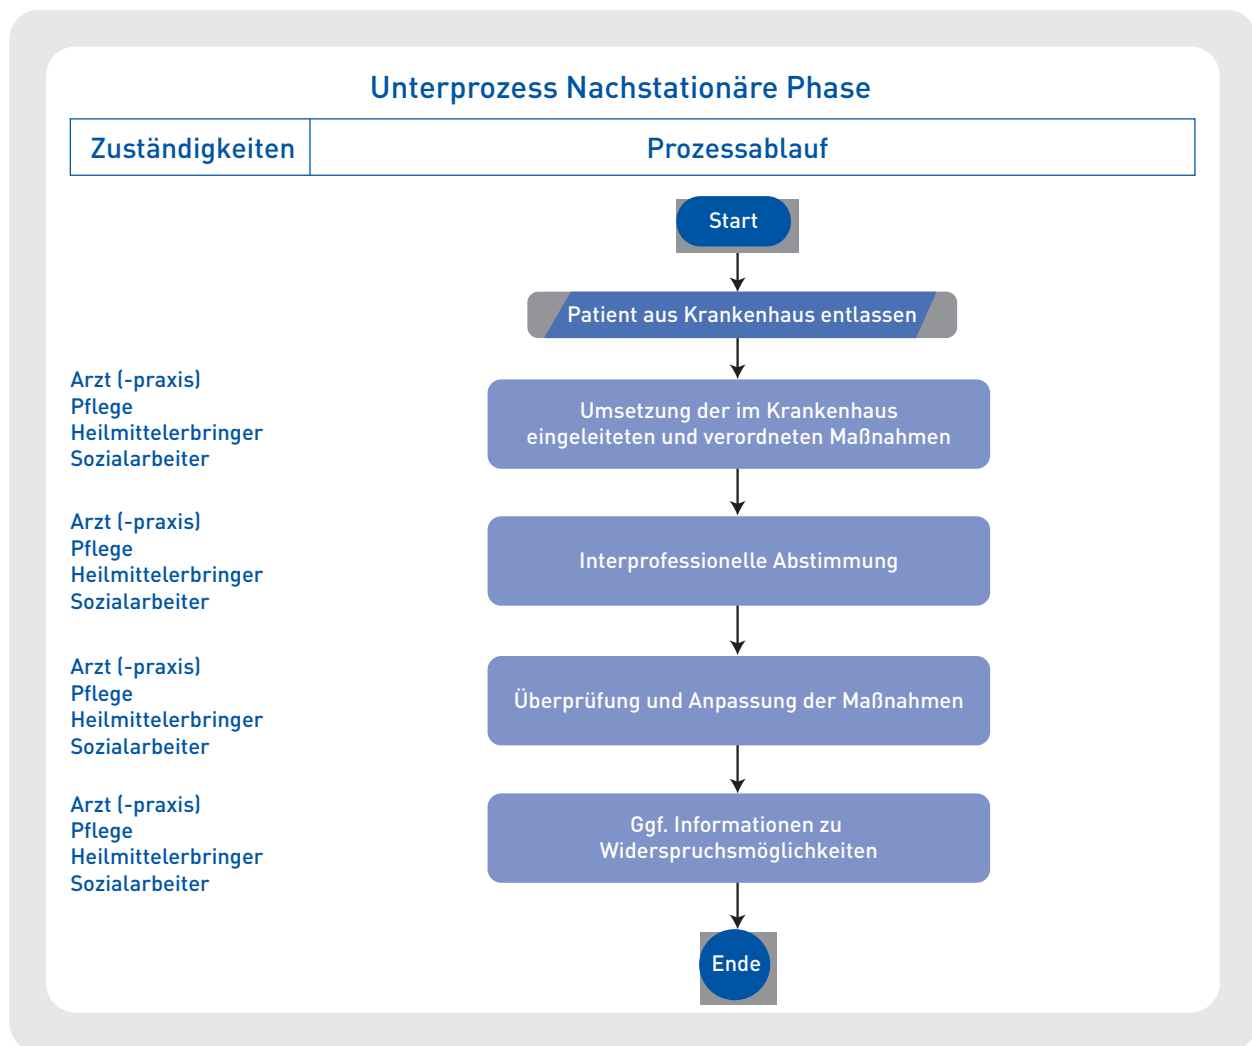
Unterprozess Nachstationäre Phase

| Zuständigkeiten | Prozessablauf |
|---|---|

Start

Patient aus Krankenhaus entlassen

Arzt (-praxis)
Pflege
Heilmittelerbringer
Sozialarbeiter

Umsetzung der im Krankenhaus eingeleiteten und verordneten Maßnahmen

Arzt (-praxis)
Pflege
Heilmittelerbringer
Sozialarbeiter

Interprofessionelle Abstimmung

Arzt (-praxis)
Pflege
Heilmittelerbringer
Sozialarbeiter

Überprüfung und Anpassung der Maßnahmen

Arzt (-praxis)
Pflege
Heilmittelerbringer
Sozialarbeiter

Ggf. Informationen zu Widerspruchsmöglichkeiten

Ende